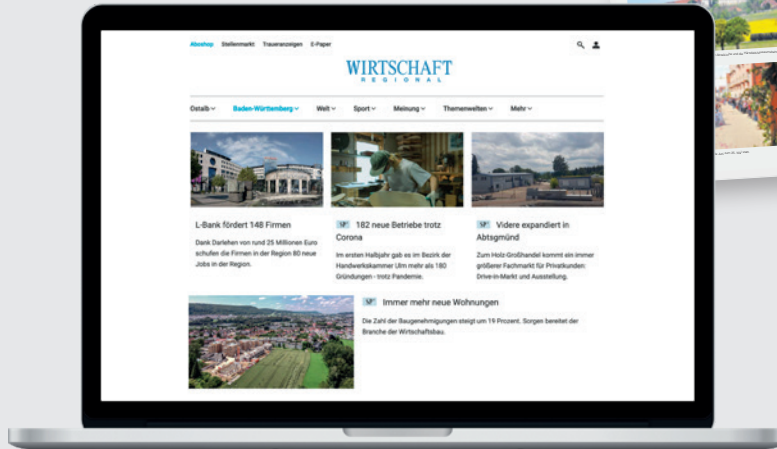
Aboshop Stellenmarkt Traueranzeigen E-Paper

WIRTSCHAFT
REGIONAL

Ostalb ˅ Baden-Württemberg ˅ Welt ˅ Sport ˅ Meinung ˅ Themenwelten ˅ Mehr ˅

L-Bank fördert 148 Firmen

Dank Darlehen von rund 25 Millionen Euro schufen die Firmen in der Region 80 neue Jobs in der Region.

SP 182 neue Betriebe trotz Corona

Im ersten Halbjahr gab es im Bezirk der Handwerkskammer Ulm mehr als 180 Gründungen - trotz Pandemie.

SP Videre expandiert in Abtsgmünd

Zum Holz-Großhandel kommt ein immer größerer Fachmarkt für Privatkunden: Drive-in-Markt und Ausstellung.

SP Immer mehr neue Wohnungen

Die Zahl der Baugenehmigungen steigt um 19 Prozent. Sorgen bereitet der Branche der Wirtschaftsbau.